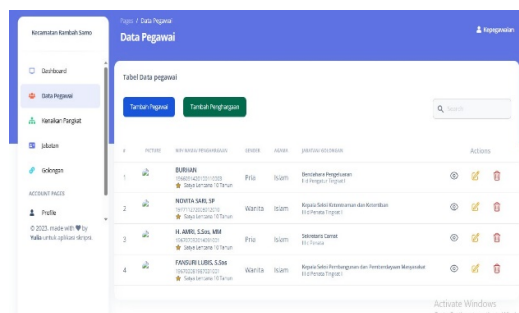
Kecamatan Rambah Samo

Dashboard

Data Pegawai

Kenaikan Pangkat

Jabatan

Golongan

ACCOUNT PAGES

Profile

© 2023, made with ♥ by Yulia untuk aplikasi skripsi.

Pages / Data Pegawai

Data Pegawai

Kepegawaian

Tabel Data pegawai

Tambah Pegawai

Tambah Penghargaan

Search

| # | PICTURE | NIP/NAMA PEGAWAI | GENDER | AGAMA | JABATAN/GOLONGAN | Actions |
|---|---|---|---|---|---|---|
| 1 | | BURHAN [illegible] Satya Lencana 10 Tahun | Pria | Islam | Bendahara Pengeluaran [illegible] | |
| 2 | | NOVITA SARI, SP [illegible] Satya Lencana 10 Tahun | Wanita | Islam | Kepala Seksi Ketenteraman dan Ketertiban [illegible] | |
| 3 | | H. AMRI, S.Sos, MM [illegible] Satya Lencana 10 Tahun | Pria | Islam | Sekretaris Camat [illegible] | |
| 4 | | FANSURI LUBIS, S.Sos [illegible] Satya Lencana 10 Tahun | Wanita | Islam | Kepala Seksi Pembangunan dan Pemberdayaan Masyarakat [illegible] | |

Activate Windows